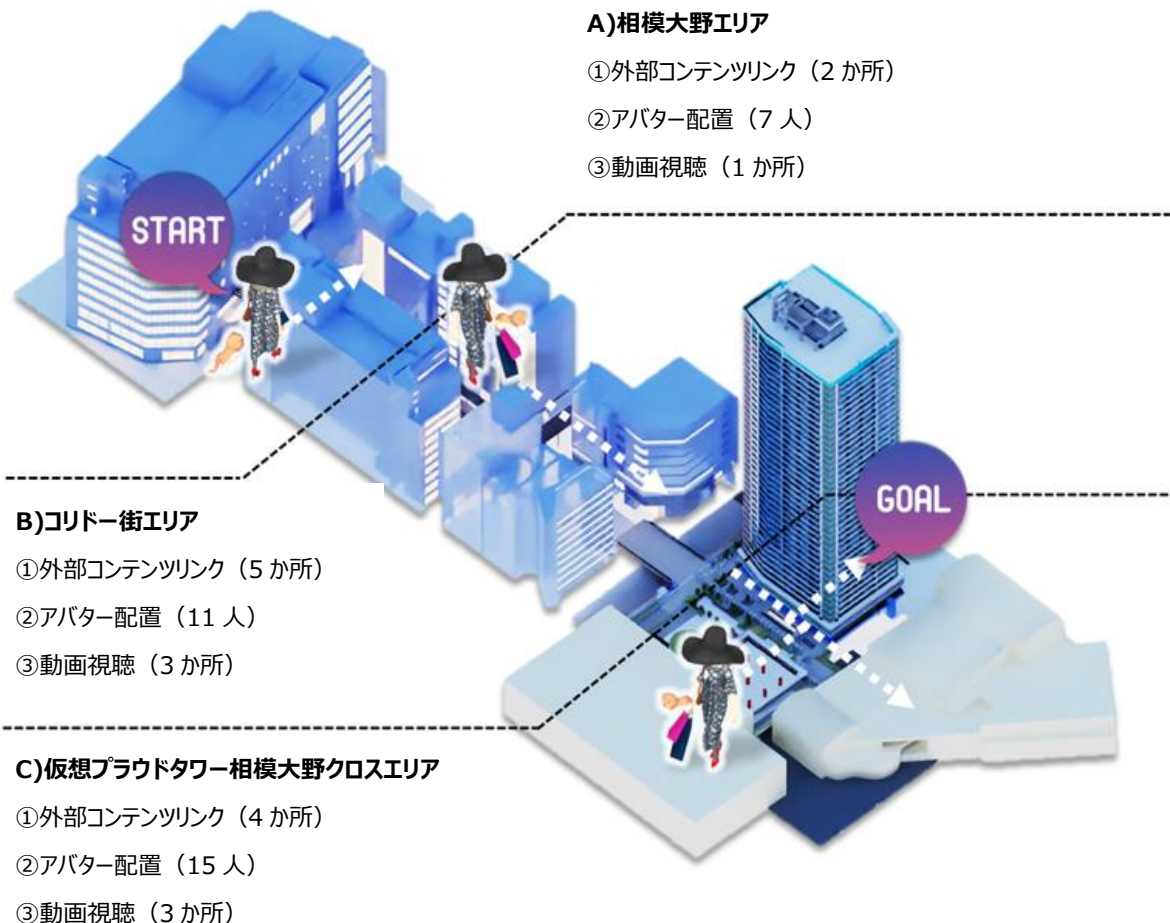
A)相模大野エリア
①外部コンテンツリンク（2 か所）
②アバター配置（7 人）
③動画視聴（1 か所）

START

GOAL

B)コリドー街エリア
①外部コンテンツリンク（5 か所）
②アバター配置（11 人）
③動画視聴（3 か所）

C)仮想プラウドタワー相模大野クロスエリア
①外部コンテンツリンク（4 か所）
②アバター配置（15 人）
③動画視聴（3 か所）